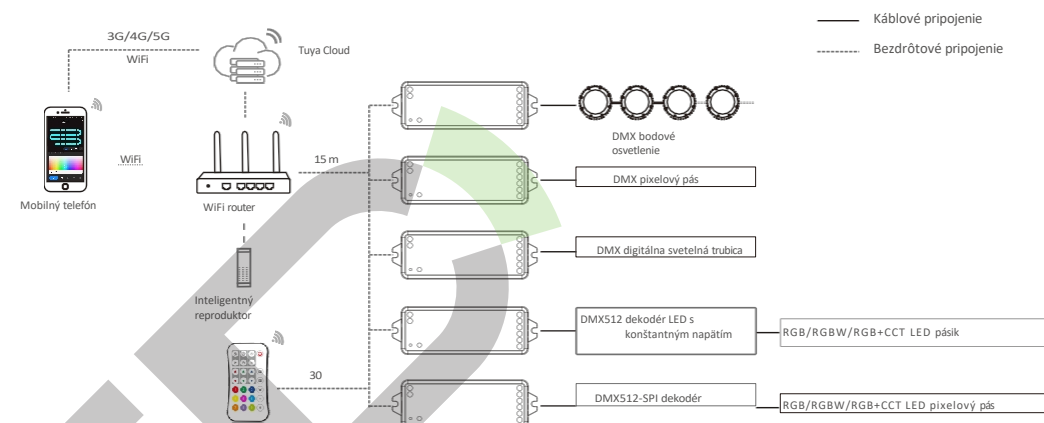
Káblové pripojenie
Bezdrôtové pripojenie

3G/4G/5G
WiFi
Tuya Cloud

WiFi
Mobilný telefón
WiFi router
15 m
Inteligentný reproduktor
30

DMX bodové osvetlenie
DMX pixelový pás
DMX digitálna svetelná trubica
DMX512 dekodér LED s konštantným napätím
RGB/RGBW/RGB+CCT LED pásik
DMX512-SPI dekodér
RGB/RGBW/RGB+CCT LED pixelový pás